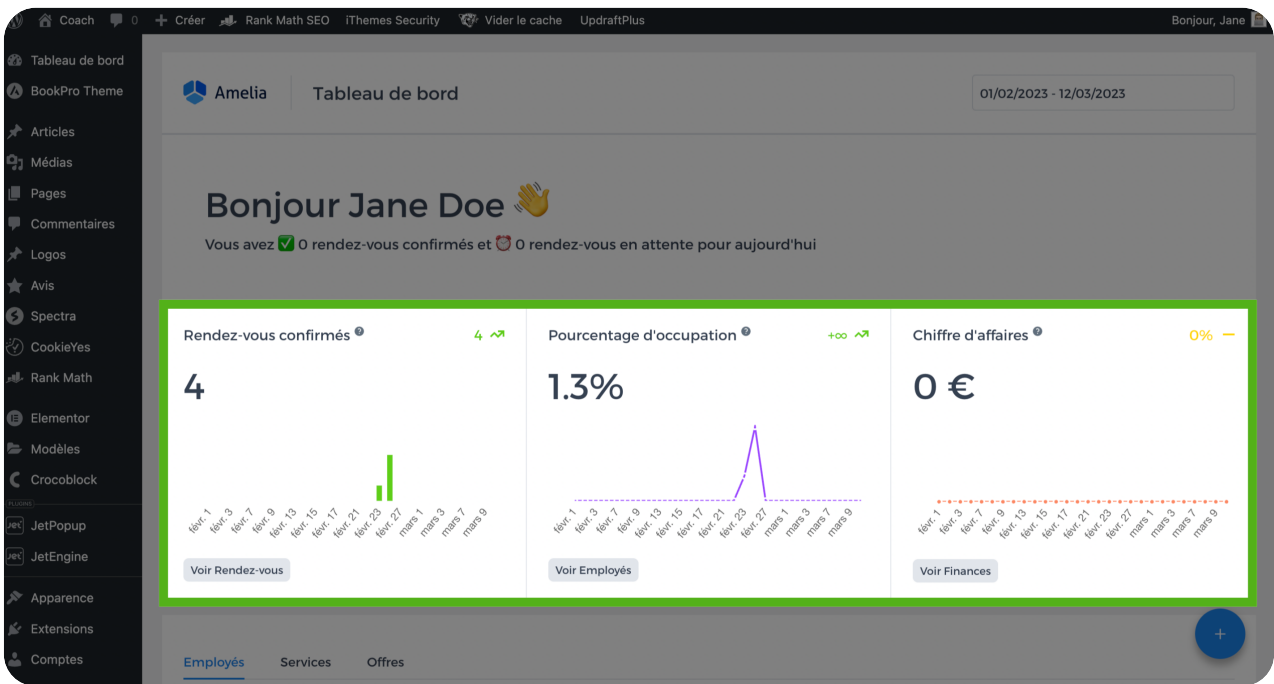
Coach 0 + Créer Rank Math SEO iThemes Security Vider le cache UpdraftPlus Bonjour, Jane

Tableau de bord
BookPro Theme
Articles
Médias
Pages
Commentaires
Logos
Avis
Spectra
CookieYes
Rank Math
Elementor
Modèles
Crocoblock
PLUGINS
JetPopup
JetEngine
Apparence
Extensions
Comptes

Amelia Tableau de bord 01/02/2023 - 12/03/2023

Bonjour Jane Doe

Vous avez ✅ 0 rendez-vous confirmés et ⏰ 0 rendez-vous en attente pour aujourd'hui

Rendez-vous confirmés 4

4

févr. 1 févr. 3 févr. 7 févr. 9 févr. 13 févr. 15 févr. 17 févr. 21 févr. 23 févr. 27 mars 1 mars 3 mars 7 mars 9

Voir Rendez-vous

Pourcentage d'occupation +∞

1.3%

févr. 1 févr. 3 févr. 7 févr. 9 févr. 13 févr. 15 févr. 17 févr. 21 févr. 23 févr. 27 mars 1 mars 3 mars 7 mars 9

Voir Employés

Chiffre d'affaires 0%

0 €

févr. 1 févr. 3 févr. 7 févr. 9 févr. 13 févr. 15 févr. 17 févr. 21 févr. 23 févr. 27 mars 1 mars 3 mars 7 mars 9

Voir Finances

Employés Services Offres

+